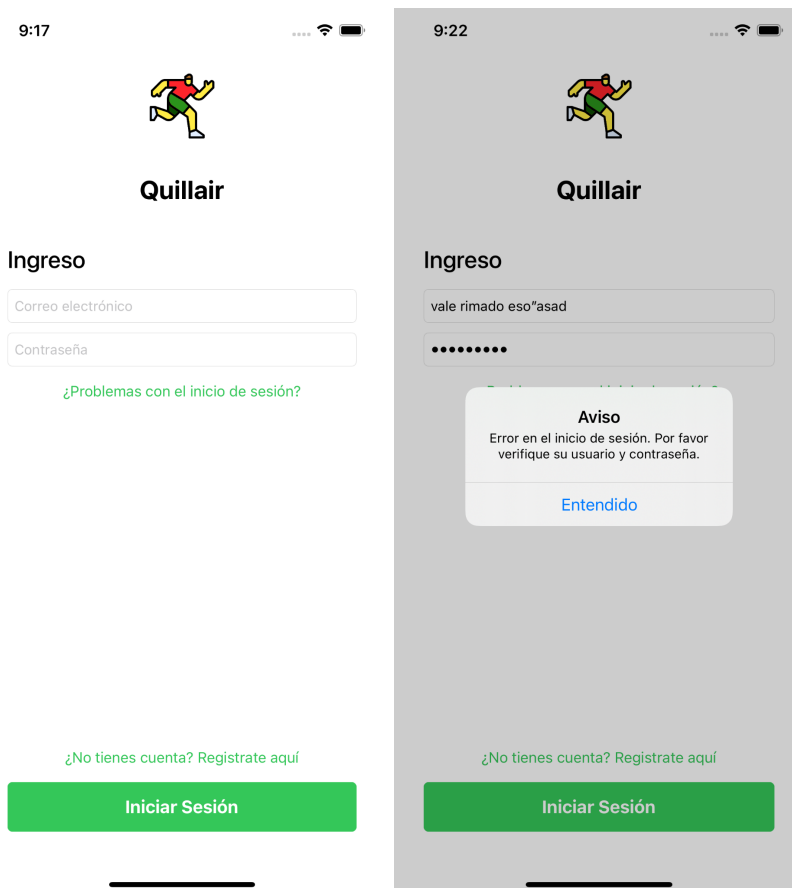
9:17

Quillair

Ingreso

Correo electrónico

Contraseña

¿Problemas con el inicio de sesión?

¿No tienes cuenta? Registrate aquí

Iniciar Sesión

9:22

Quillair

Ingreso

vale rimado eso"asad

•••••••••

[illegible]

Aviso

Error en el inicio de sesión. Por favor verifique su usuario y contraseña.

Entendido

¿No tienes cuenta? Registrate aquí

Iniciar Sesión